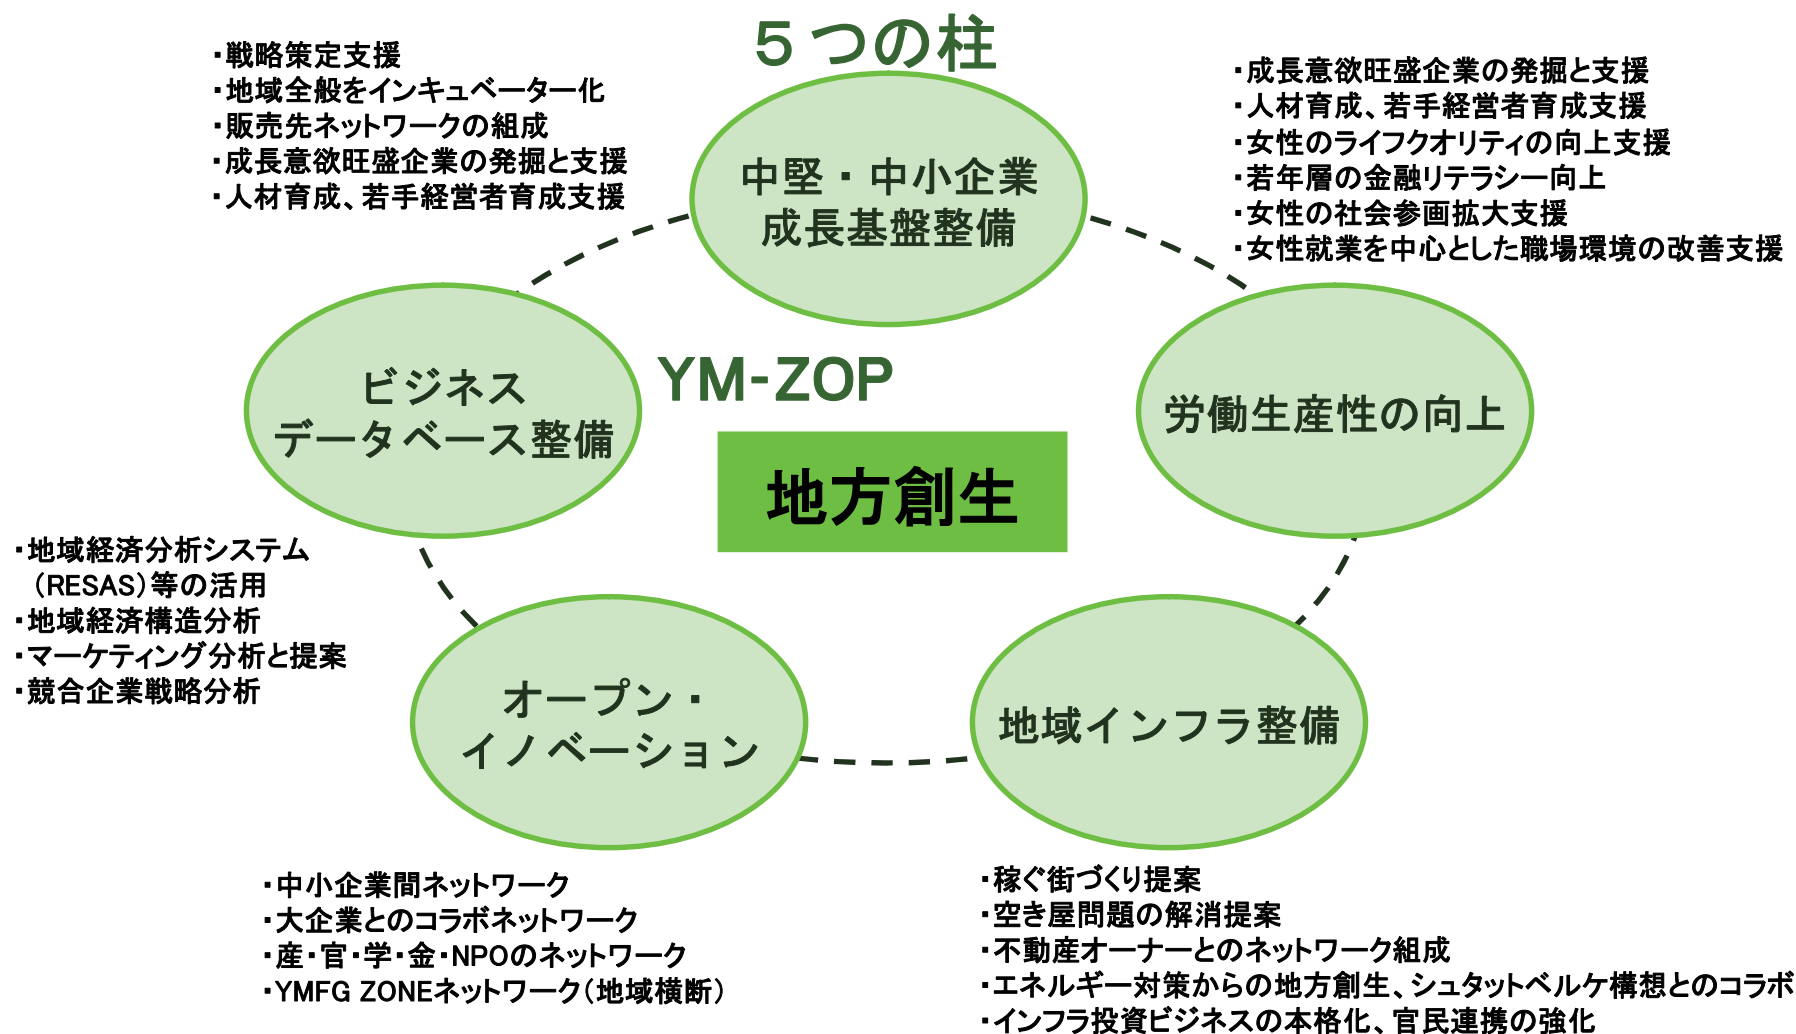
５つの柱

・戦略策定支援
・地域全般をインキュベーター化
・販売先ネットワークの組成
・成長意欲旺盛企業の発掘と支援
・人材育成、若手経営者育成支援

中堅・中小企業
成長基盤整備

・成長意欲旺盛企業の発掘と支援
・人材育成、若手経営者育成支援
・女性のライフクオリティの向上支援
・若年層の金融リテラシー向上
・女性の社会参画拡大支援
・女性就業を中心とした職場環境の改善支援

ビジネス
データベース整備

YM-ZOP

労働生産性の向上

地方創生

・地域経済分析システム（RESAS）等の活用
・地域経済構造分析
・マーケティング分析と提案
・競合企業戦略分析

オープン・
イノベーション

地域インフラ整備

・中小企業間ネットワーク
・大企業とのコラボネットワーク
・産・官・学・金・NPOのネットワーク
・YMFG ZONEネットワーク（地域横断）

・稼ぐ街づくり提案
・空き屋問題の解消提案
・不動産オーナーとのネットワーク組成
・エネルギー対策からの地方創生、シュタットベルケ構想とのコラボ
・インフラ投資ビジネスの本格化、官民連携の強化